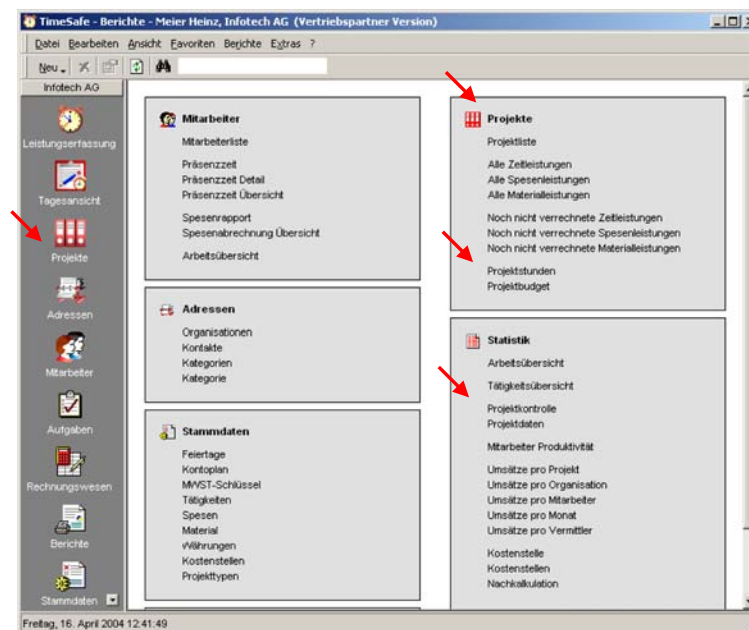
TimeSafe - Berichte - Meier Heinz, Infotech AG (Vertriebspartner Version)

Datei Bearbeiten Ansicht Favoriten Berichte Extras ?

Neu

Infotech AG

Leistungserfassung

Tagesansicht

Projekte

Adressen

Mitarbeiter

Aufgaben

Rechnungswesen

Berichte

Stammdaten

Mitarbeiter

Mitarbeiterliste

Präsenzzeit
Präsenzzeit Detail
Präsenzzeit Übersicht

Spesenrapport
Spesenabrechnung Übersicht

Arbeitsübersicht

Adressen

Organisationen
Kontakte
Kategorien
Kategorie

Stammdaten

Feiertage
Kontoplan
MWST-Schlüssel
Tätigkeiten
Spesen
Material
Währungen
Kostenstellen
Projekttypen

Projekte

Projektliste

Alle Zeitleistungen
Alle Spesenleistungen
Alle Materialleistungen

Noch nicht verrechnete Zeitleistungen
Noch nicht verrechnete Spesenleistungen
Noch nicht verrechnete Materialleistungen

Projektstunden
Projektbudget

Statistik

Arbeitsübersicht

Tätigkeitsübersicht

Projektkontrolle
Projektdaten

Mitarbeiter Produktivität

Umsätze pro Projekt
Umsätze pro Organisation
Umsätze pro Mitarbeiter
Umsätze pro Monat
Umsätze pro Vermittler

Kostenstelle
Kostenstellen
Nachkalkulation

Freitag, 16. April 2004 12:41:49